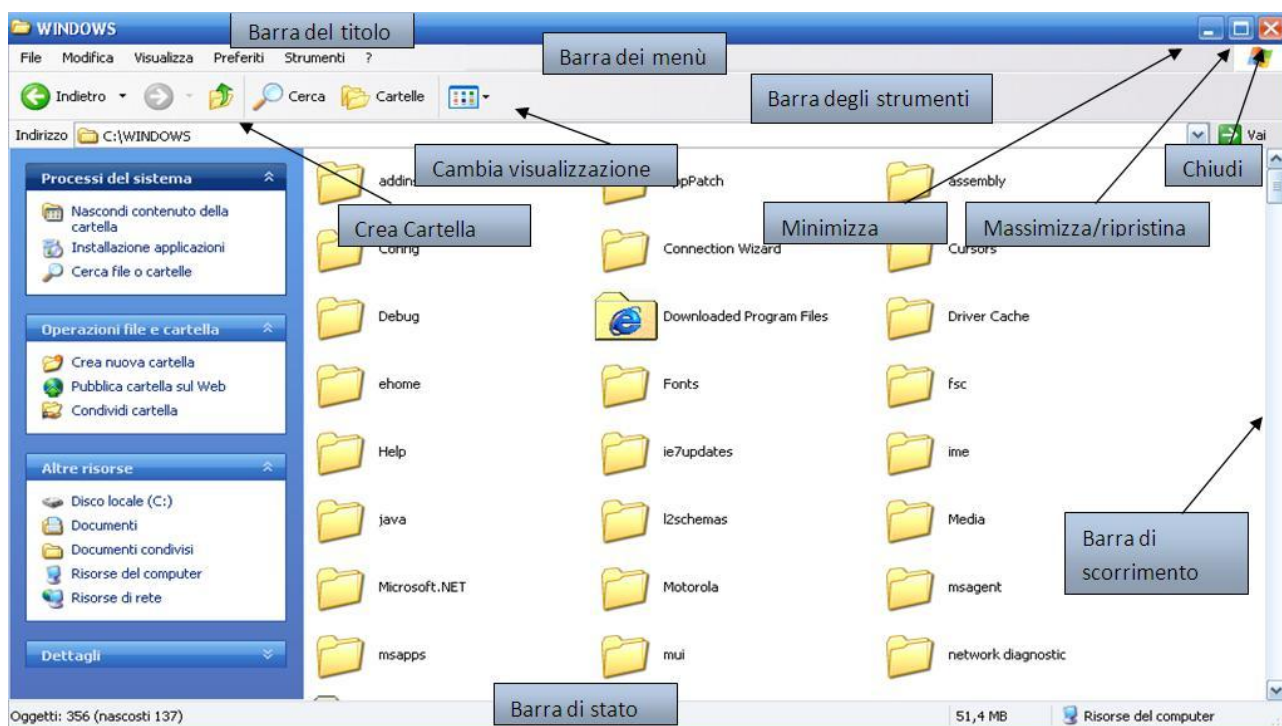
WINDOWS
Barra del titolo
File Modifica Visualizza Preferiti Strumenti ?
Barra dei menù
Indietro
Cerca
Cartelle
Barra degli strumenti
Indirizzo C:\WINDOWS
Vai
Cambia visualizzazione
Chiudi
Processi del sistema
Nascondi contenuto della cartella
Installazione applicazioni
Cerca file o cartelle
Crea Cartella
Minimizza
Massimizza/ripristina
addins
AppPatch
assembly
Config
Connection Wizard
Cursors
Operazioni file e cartella
Crea nuova cartella
Pubblica cartella sul Web
Condividi cartella
Debug
Downloaded Program Files
Driver Cache
ehome
Fonts
fsc
Altre risorse
Disco locale (C:)
Documenti
Documenti condivisi
Risorse del computer
Risorse di rete
Help
ie7updates
ime
java
l2schemas
Media
Barra di scorrimento
Microsoft.NET
Motorola
msagent
Dettagli
msapps
mui
network diagnostic
Oggetti: 356 (nascosti 137)
Barra di stato
51,4 MB
Risorse del computer